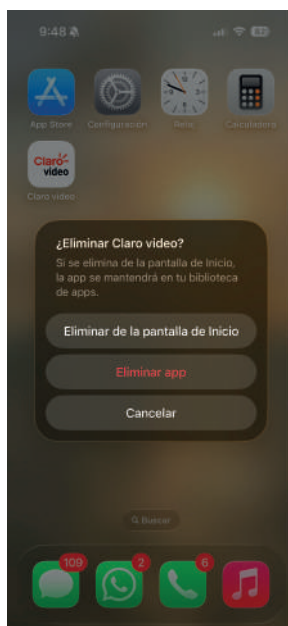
9:48

App Store
Configuración
Reloj
Calculadora
Claro video
Claro video

¿Eliminar Claro video?
Si se elimina de la pantalla de Inicio, la app se mantendrá en tu biblioteca de apps.

Eliminar de la pantalla de Inicio
Eliminar app
Cancelar

Buscar

109
2
6